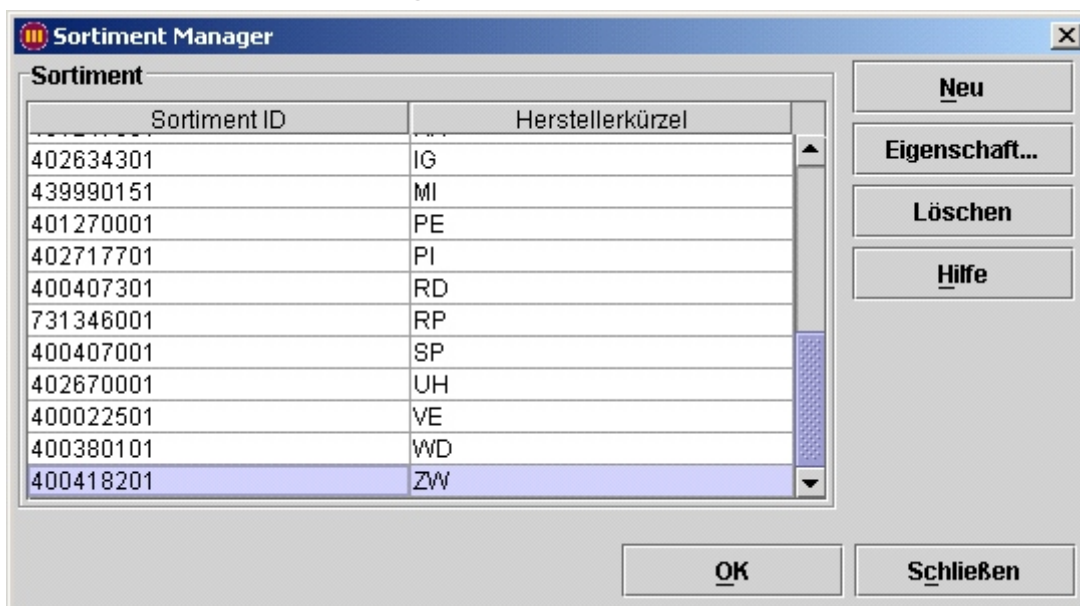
Sortiment Manager

Sortiment

| Sortiment ID | Herstellerkürzel |
|---|---|
| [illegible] | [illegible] |
| 402634301 | IG |
| 439990151 | MI |
| 401270001 | PE |
| 402717701 | PI |
| 400407301 | RD |
| 731346001 | RP |
| 400407001 | SP |
| 402670001 | UH |
| 400022501 | VE |
| 400380101 | WD |
| 400418201 | ZW |

Neu

Eigenschaft...

Löschen

Hilfe

OK

Schließen